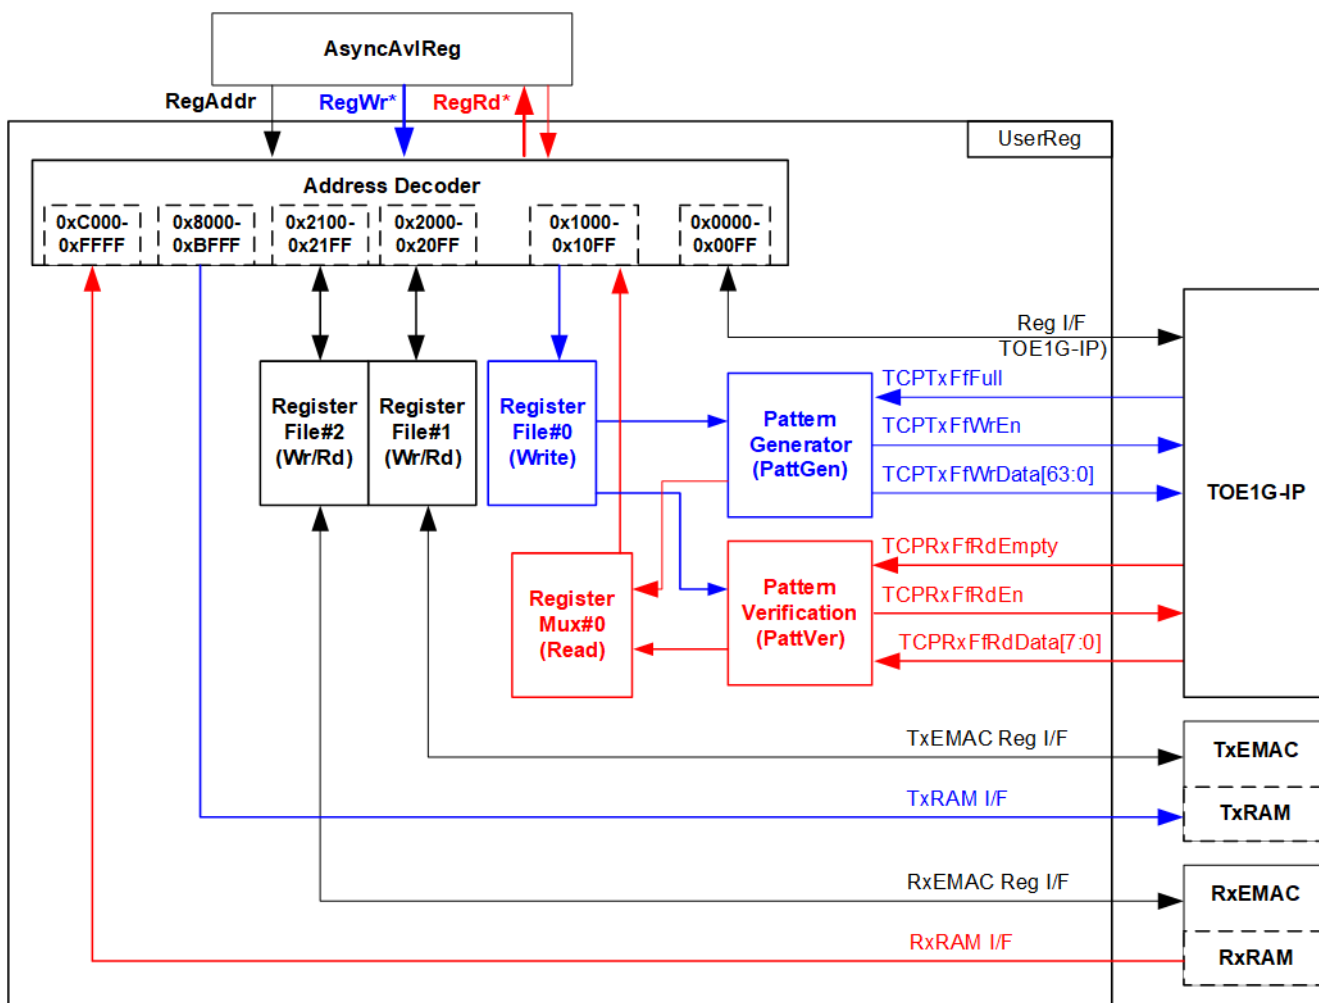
AsyncAvlReg

RegAddr RegWr* RegRd*

UserReg

Address Decoder

0xC000-0xFFFF 0x8000-0xBFFF 0x2100-0x21FF 0x2000-0x20FF 0x1000-0x10FF 0x0000-0x00FF

Reg I/F
TOE1G-IP)

Register File#2 (Wr/Rd)

Register File#1 (Wr/Rd)

Register File#0 (Write)

Pattern Generator (PattGen)

TCPTxFfFull
TCPTxFfWrEn
TCPTxFfWrData[63:0]

TOE1G-IP

TCPRxFfRdEmpty
TCPRxFfRdEn
TCPRxFfRdData[7:0]

Register Mux#0 (Read)

Pattern Verification (PattVer)

TxEMAC Reg I/F
TxEMAC
TxRAM I/F
TxRAM
RxEMAC Reg I/F
RxEMAC
RxRAM I/F
RxRAM